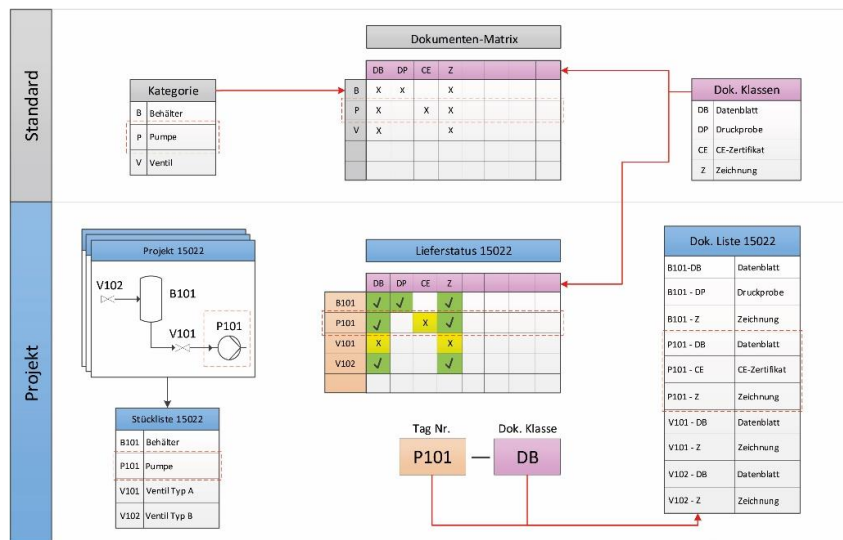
Standard

Projekt

Dokumenten-Matrix

Kategorie

| | |
|---|---|
| B | Behälter |
| P | Pumpe |
| V | Ventil |

| | DB | DP | CE | Z | | |
|---|---|---|---|---|---|---|
| B | X | X | | X | | |
| P | X | | X | X | | |
| V | X | | | X | | |
| | | | | | | |
| | | | | | | |

Dok. Klassen

| | |
|---|---|
| DB | Datenblatt |
| DP | Druckprobe |
| CE | CE-Zertifikat |
| Z | Zeichnung |

Projekt 15022

V102

B101

V101

P101

Stückliste 15022

| | |
|---|---|
| B101 | Behälter |
| P101 | Pumpe |
| V101 | Ventil Typ A |
| V102 | Ventil Typ B |

Lieferstatus 15022

| | DB | DP | CE | Z | | |
|---|---|---|---|---|---|---|
| B101 | ✓ | ✓ | | ✓ | | |
| P101 | ✓ | | X | ✓ | | |
| V101 | X | | | X | | |
| V102 | ✓ | | | ✓ | | |
| | | | | | | |

Tag Nr.

Dok. Klasse

P101 — DB

Dok. Liste 15022

| | |
|---|---|
| B101-DB | Datenblatt |
| B101 - DP | Druckprobe |
| B101 - Z | Zeichnung |
| P101 - DB | Datenblatt |
| P101 - CE | CE-Zertifikat |
| P101 - Z | Zeichnung |
| V101 - DB | Datenblatt |
| V101 - Z | Zeichnung |
| V102 - DB | Datenblatt |
| V102 - Z | Zeichnung |